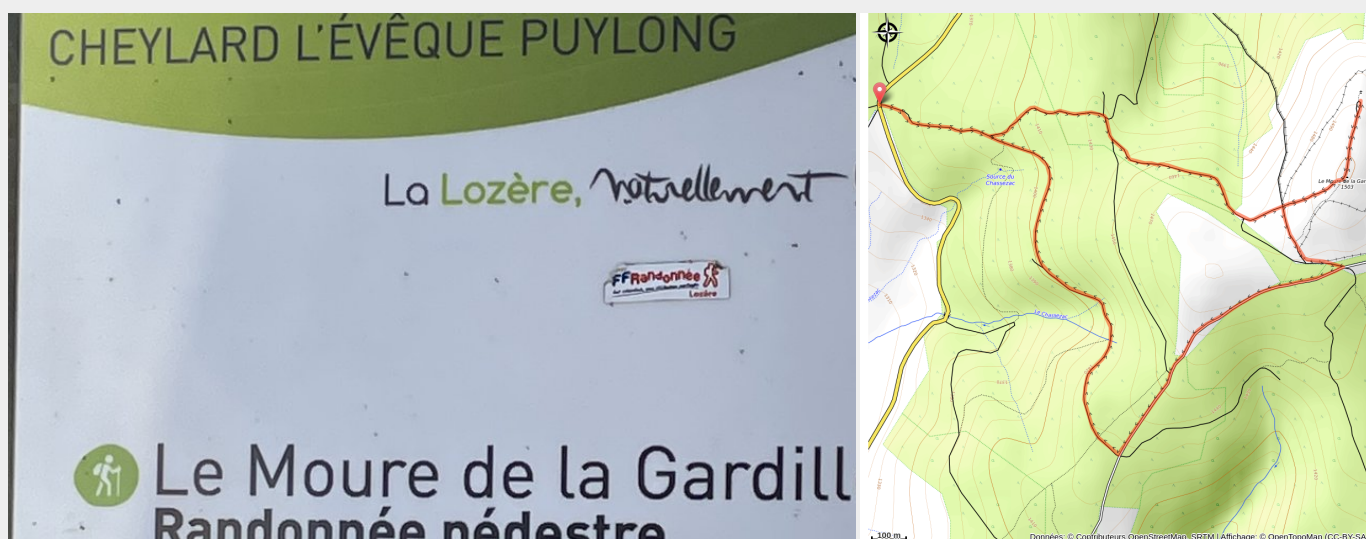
CHEYLARD L'ÉVÊQUE PUYLONG

La Lozère, naturellement

FFRandonnée
Lozère

Le Moure de la Gardill
Randonnée pédestre

Source du Chassezac

Le Chassezac

Le Moure de la Gar
1503

100 m

Données : © Contributeurs OpenStreetMap, SRTM | Affichage : © OpenTopoMap (CC-BY-SA